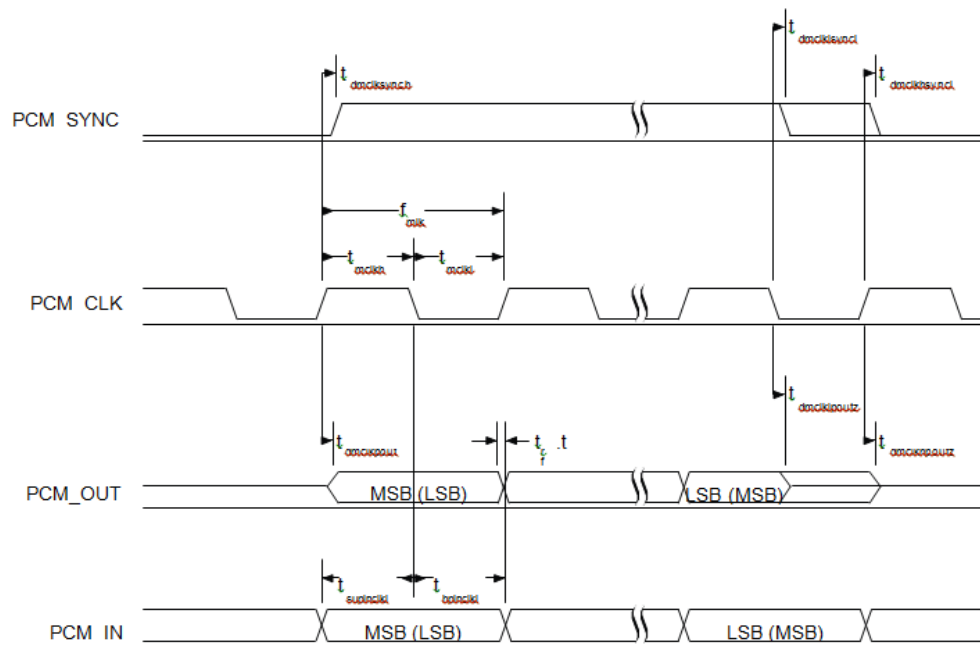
$t_{dmclksynch}$

$t_{dmclklsyncl}$

$t_{dmclkhsyncl}$

PCM SYNC

$f_{mclk}$

$t_{mclkh}$ $t_{mclkl}$

PCM CLK

$t_{dmclklpoutz}$

$t_{dmclkpout}$

$t_r, t_f$

$t_{dmclkhpoutz}$

PCM_OUT

MSB (LSB)

LSB (MSB)

$t_{supinclkl}$ $t_{hpinclkl}$

PCM IN

MSB (LSB)

LSB (MSB)